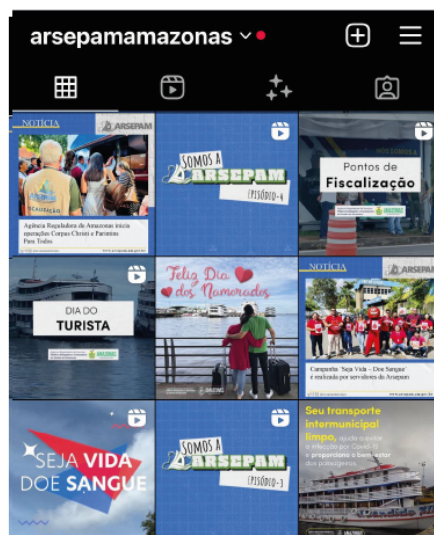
arsepamamazonas

NOTÍCIA
ARSEPAM
Agência Reguladora do Amazonas inicia operações Corpus Christi e Parintins Para Todos

SOMOS A ARSEPAM
EPISÓDIO 4

Pontos de Fiscalização

DIA DO TURISTA

Feliz Dia dos Namorados

NOTÍCIA
ARSEPAM
Campanha "Seja Vida - Doe Sangue" é realizada por servidores da Arsepam

SEJA VIDA DOE SANGUE

SOMOS A ARSEPAM
EPISÓDIO 3

Seu transporte intermunicipal limpo, ajuda a evitar a infecção por Covid-19 e proporciona o bem-estar dos passageiros